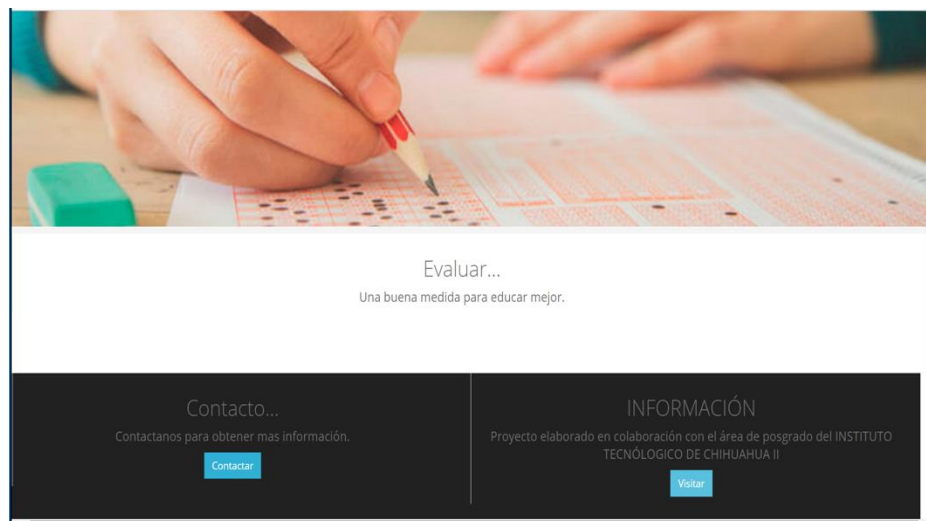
Evaluar...

Una buena medida para educar mejor.

Contacto...

Contactanos para obtener mas información.

Contactar

INFORMACIÓN

Proyecto elaborado en colaboración con el área de posgrado del INSTITUTO TECNÓLOGICO DE CHIHUAHUA II

Visitar